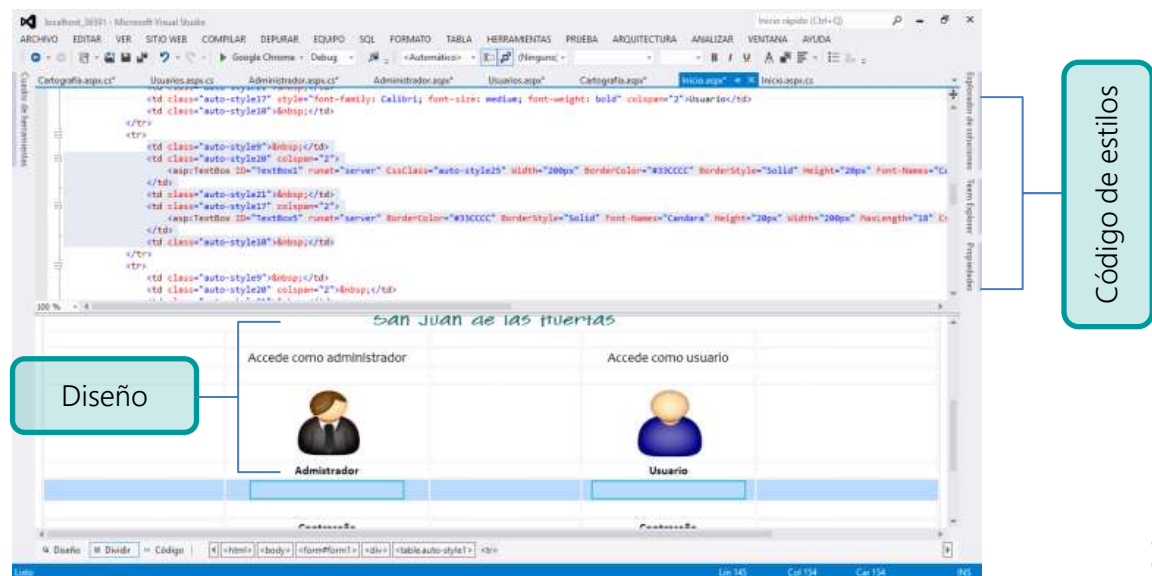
localhost_38581 - Microsoft Visual Studio

Inicio rápido (Ctrl+Q)

ARCHIVO EDITAR VER SITIO WEB COMPILAR DEPURAR EQUIPO SQL FORMATO TABLA HERRAMIENTAS PRUEBA ARQUITECTURA ANALIZAR VENTANA AYUDA

Google Chrome - Debug - (Automático) - (Ninguno) - B I U

Cartografia.aspx.cs* Usuarios.aspx.cs Administrador.aspx.cs* Administrador.aspx* Usuarios.aspx* Cartografia.aspx* Inicio.aspx* Inicio.aspx.cs

Cuadro de herramientas

<td class="auto-style17" style="font-family: Calibri; font-size: medium; font-weight: bold" colspan="2">Usuario</td>
<td class="auto-style18">&nbsp;</td>
</tr>
<tr>
<td class="auto-style9">&nbsp;</td>
<td class="auto-style20" colspan="2">
<asp:TextBox ID="TextBox1" runat="server" CssClass="auto-style25" Width="200px" BorderColor="#33CCCC" BorderStyle="Solid" Height="20px" Font-Names="C
</td>
<td class="auto-style21">&nbsp;</td>
<td class="auto-style17" colspan="2">
<asp:TextBox ID="TextBox5" runat="server" BorderColor="#33CCCC" BorderStyle="Solid" Font-Names="Candara" Height="20px" Width="200px" MaxLength="18" C
</td>
<td class="auto-style18">&nbsp;</td>
</tr>
<tr>
<td class="auto-style9">&nbsp;</td>
<td class="auto-style20" colspan="2">&nbsp;</td>

100 %

Explorador de soluciones Team Explorer Propiedades

Código de estilos

San Juan de las Huertas

Accede como administrador

Accede como usuario

Diseño

Admistrador

Usuario

Contraseña

Contraseña

Diseño Dividir Código <html> <body> <form#form1> <div> <table.auto-style1> <tr>

Listo Lín 145 Col 154 Car 154 INS